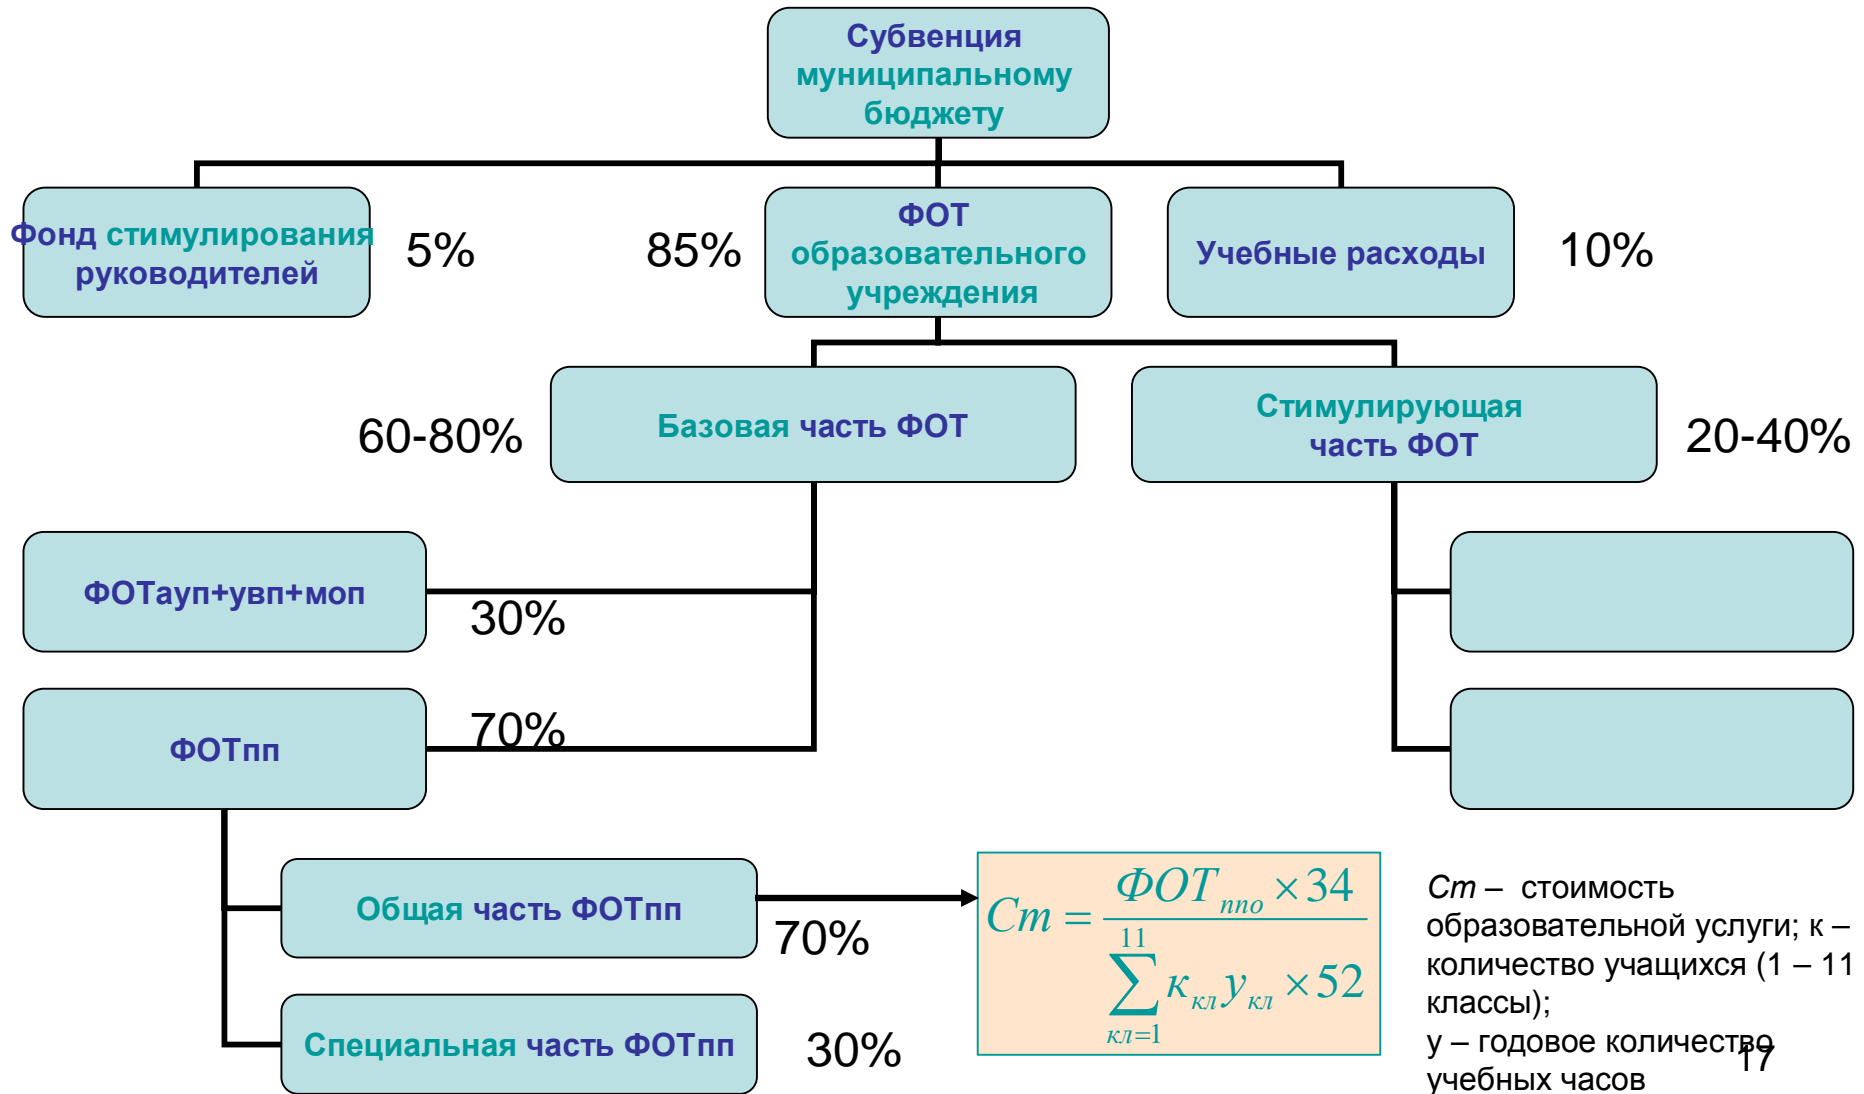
Субвенция муниципальному бюджету

Фонд стимулирования руководителей

5%

85%

ФОТ образовательного учреждения

Учебные расходы

10%

60-80%

Базовая часть ФОТ

Стимулирующая часть ФОТ

20-40%

ФОТауп+увп+моп

30%

ФОТпп

70%

Общая часть ФОТпп

70%

Специальная часть ФОТпп

30%

$Cm = \frac{ФОТ_{nno} \times 34}{\sum_{кл=1}^{11} к_{кл} у_{кл} \times 52}$

*Cm* – стоимость образовательной услуги; к – количество учащихся (1 – 11 классы);
у – годовое количество учебных часов

17